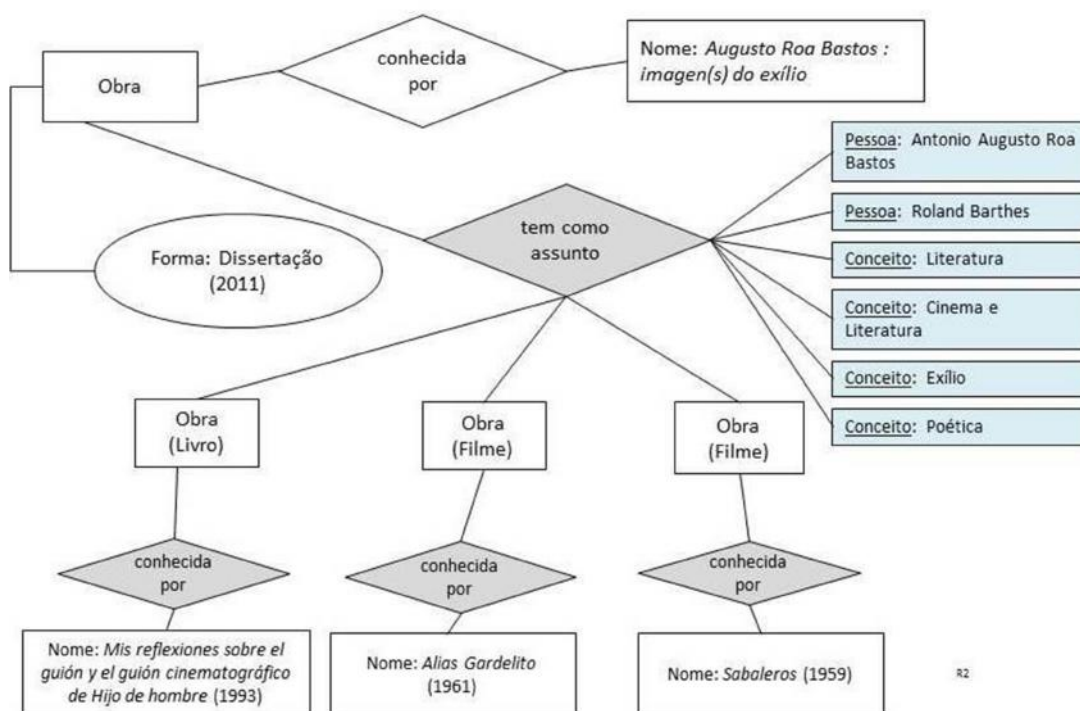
Obra

conhecida por

Nome: Augusto Roa Bastos : imagen(s) do exílio

Pessoa: Antonio Augusto Roa Bastos

Pessoa: Roland Barthes

tem como assunto

Forma: Dissertação (2011)

Conceito: Literatura

Conceito: Cinema e Literatura

Conceito: Exílio

Conceito: Poética

Obra (Livro)

Obra (Filme)

Obra (Filme)

conhecida por

conhecida por

conhecida por

Nome: Mis reflexiones sobre el guión y el guión cinematográfico de Hijo de hombre (1993)

Nome: Alias Gardelito (1961)

Nome: Sabaleros (1959)

R2